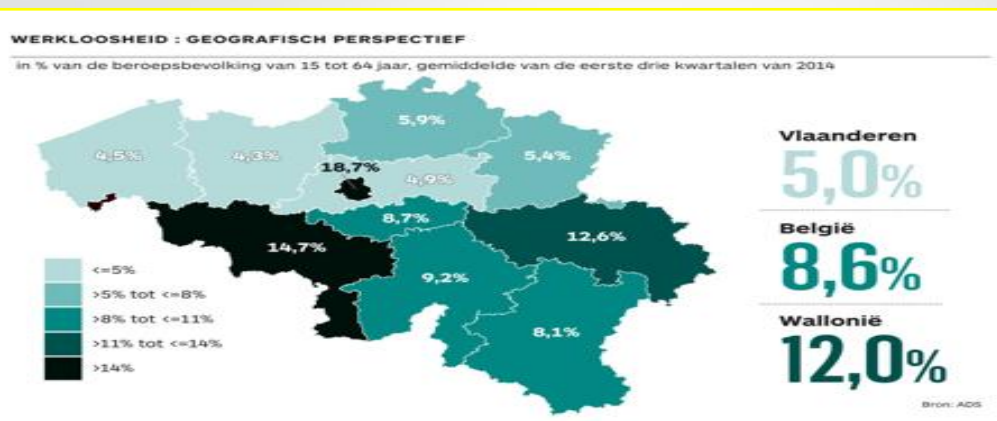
WERKLOOSHEID : GEOGRAFISCH PERSPECTIEF

in % van de beroepsbevolking van 15 tot 64 jaar, gemiddelde van de eerste drie kwartalen van 2014

5,9%
4,5%
4,3%
18,7%
4,9%
5,4%
8,7%
14,7%
12,6%
9,2%
8,1%

<=5%
>5% tot <=8%
>8% tot <=11%
>11% tot <=14%
>14%

Vlaanderen
5,0%
België
8,6%
Wallonië
12,0%

Bron: ADS